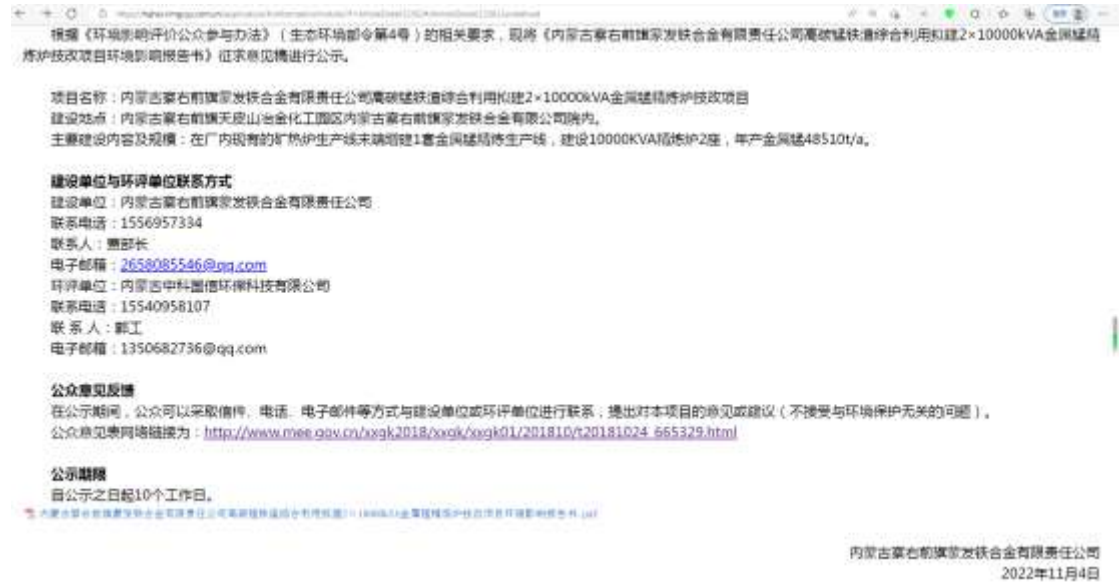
根据《环境影响评价公众参与办法》（生态环境部令第4号）的相关要求，现将《内蒙古察右前旗聚发铁合金有限责任公司高碳锰铁渣综合利用拟建2×10000kVA金属锰精炼炉技改项目环境影响报告书》征求意见稿进行公示。

项目名称：内蒙古察右前旗聚发铁合金有限责任公司高碳锰铁渣综合利用拟建2×10000kVA金属锰精炼炉技改项目
建设地点：内蒙古察右前旗天皮山冶金化工园区内蒙古察右前旗聚发铁合金有限公司院内。
主要建设内容及规模：在厂内现有的矿热炉生产线末端新建1套金属锰精炼生产线，建设10000KVA精炼炉2座，年产金属锰48510t/a。

建设单位与环评单位联系方式
建设单位：内蒙古察右前旗聚发铁合金有限责任公司
联系电话：1556957334
联系人：贾部长
电子邮箱：2658085546@qq.com
环评单位：内蒙古中科国信环保科技有限公司
联系电话：15540958107
联 系 人：郭工
电子邮箱：1350682736@qq.com

公众意见反馈
在公示期间，公众可以采取信件、电话、电子邮件等方式与建设单位或环评单位进行联系，提出对本项目的意见或建议（不接受与环境保护无关的问题）。
公众意见表网络链接为：http://www.mee.gov.cn/xxgk2018/xxgk/xxgk01/201810/t20181024_665329.html

公示期限
自公示之日起10个工作日。
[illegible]

内蒙古察右前旗聚发铁合金有限责任公司
2022年11月4日